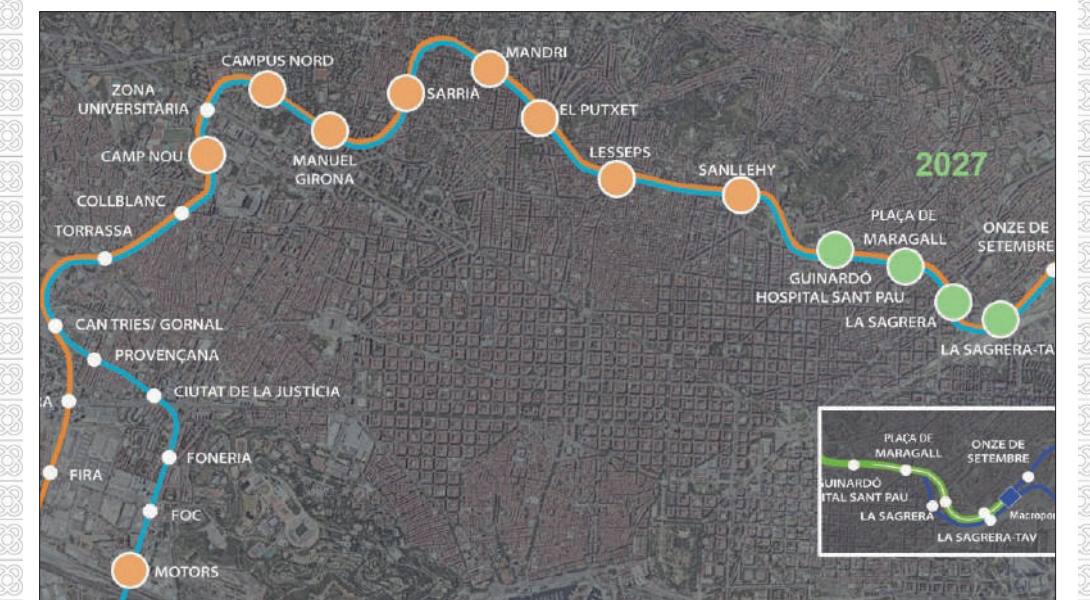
CAMPUS NORD

MANDRI

ZONA UNIVERSITÀRIA

SARRIÀ

EL PUTXET

CAMP NOU

MANUEL GIRONA

LESSEPS

SANLLEHY

2027

COLLBLANC

TORRASSA

PLAÇA DE MARAGALL

ONZE DE SETEMBRE

GUINARDÓ HOSPITAL SANT PAU

LA SAGRERA

LA SAGRERA-TA

CAN TRIES/ GORNAL

PROVENÇANA

A

CIUTAT DE LA JUSTÍCIA

FIRA

FONERIA

FOC

MOTORS

PLAÇA DE MARAGALL

ONZE DE SETEMBRE

GUINARDÓ
ITAL SANT PAU

LA SAGRERA

Macropor

LA SAGRERA-TAV